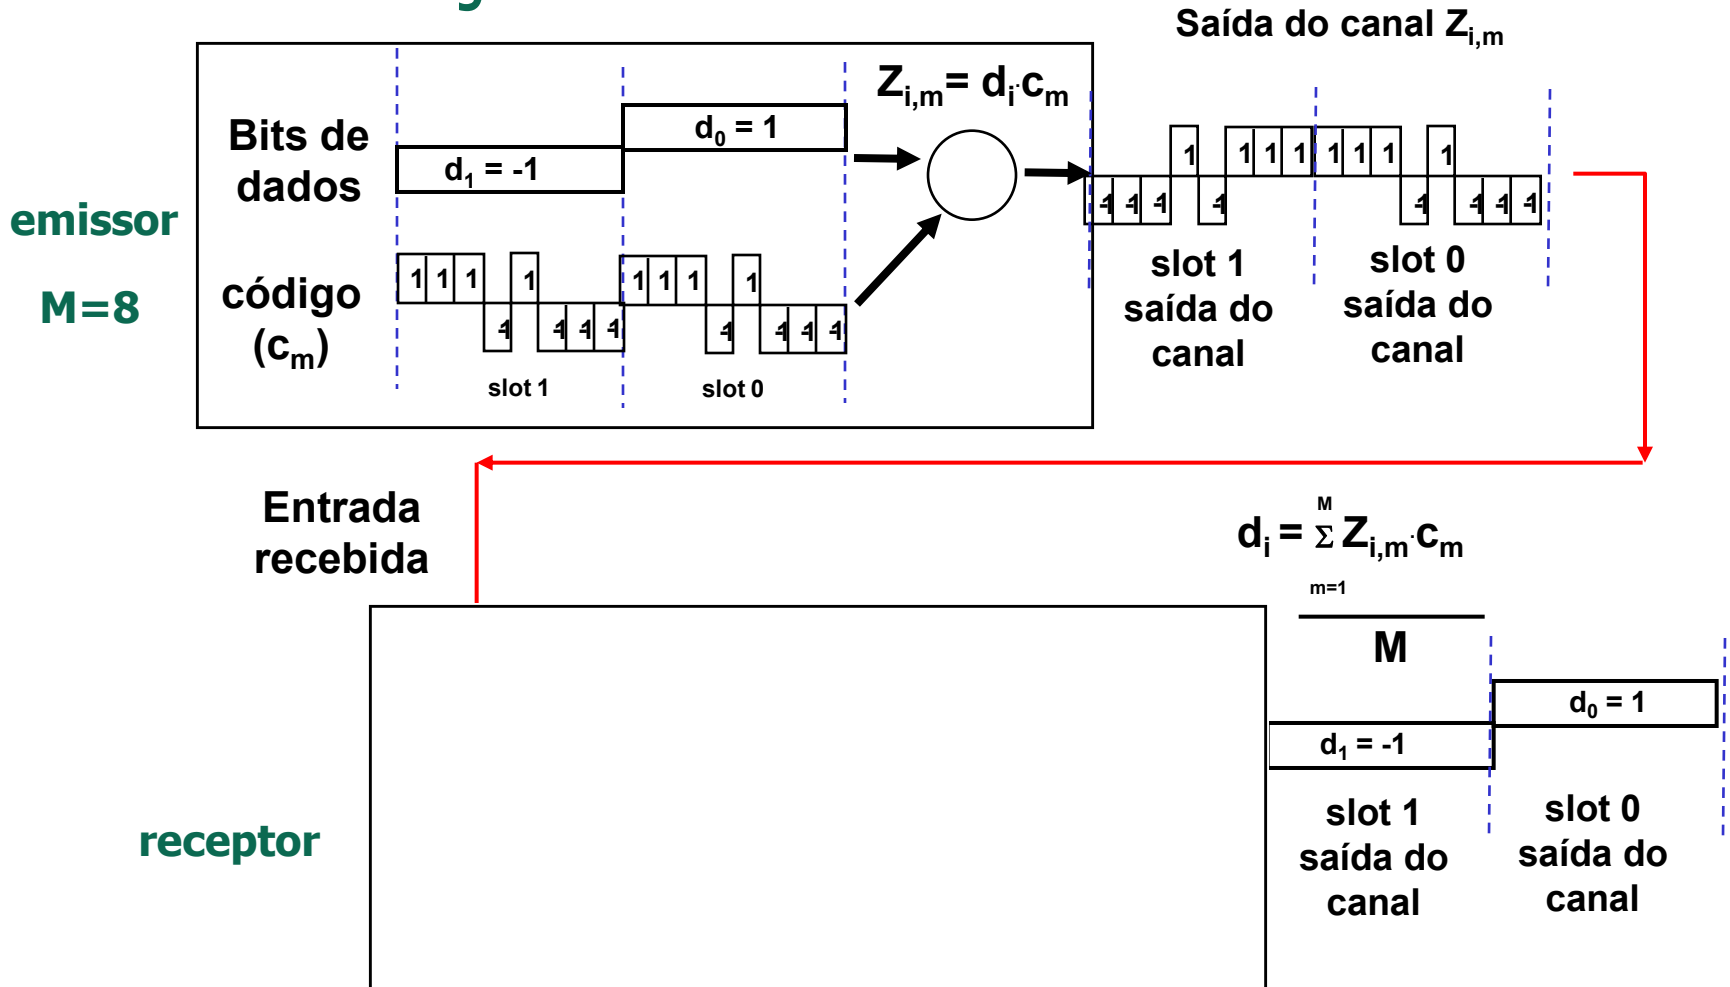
Saída do canal $Z_{i,m}$

$Z_{i,m}= d_i \cdot c_m$

Bits de dados

$d_1$ = -1

$d_0$ = 1

emissor

M=8

código ($c_m$)

1 1 1 -1 1 -1 -1 -1

1 1 1 -1 1 -1 -1 -1

slot 1

slot 0

-1 -1 -1 1 -1 1 1 1

1 1 1 -1 1 -1 -1 -1

slot 1 saída do canal

slot 0 saída do canal

Entrada recebida

$d_i = \frac{\sum_{m=1}^{M} Z_{i,m} \cdot c_m}{M}$

$d_0$ = 1

$d_1$ = -1

receptor

slot 1 saída do canal

slot 0 saída do canal